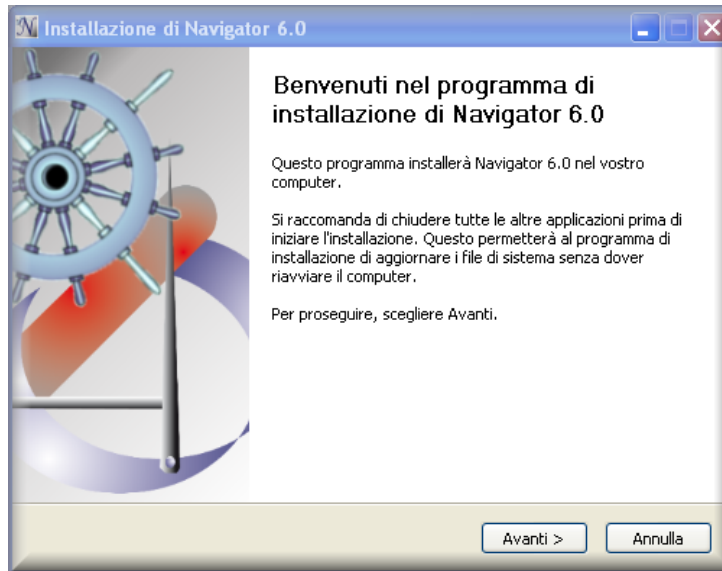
Installazione di Navigator 6.0

Benvenuti nel programma di installazione di Navigator 6.0

Questo programma installerà Navigator 6.0 nel vostro computer.

Si raccomanda di chiudere tutte le altre applicazioni prima di iniziare l'installazione. Questo permetterà al programma di installazione di aggiornare i file di sistema senza dover riavviare il computer.

Per proseguire, scegliere Avanti.

Avanti >
Annulla